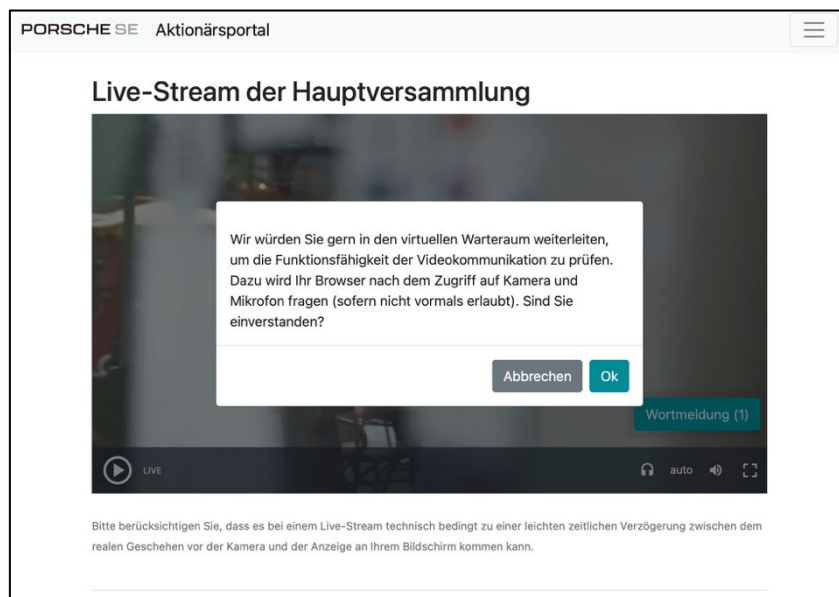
PORSCHE SE Aktionärsportal

Live-Stream der Hauptversammlung

Wir würden Sie gern in den virtuellen Warteraum weiterleiten, um die Funktionsfähigkeit der Videokommunikation zu prüfen. Dazu wird Ihr Browser nach dem Zugriff auf Kamera und Mikrofon fragen (sofern nicht vormals erlaubt). Sind Sie einverstanden?

Abbrechen Ok

Wortmeldung (1)

LIVE auto

Bitte berücksichtigen Sie, dass es bei einem Live-Stream technisch bedingt zu einer leichten zeitlichen Verzögerung zwischen dem realen Geschehen vor der Kamera und der Anzeige an Ihrem Bildschirm kommen kann.